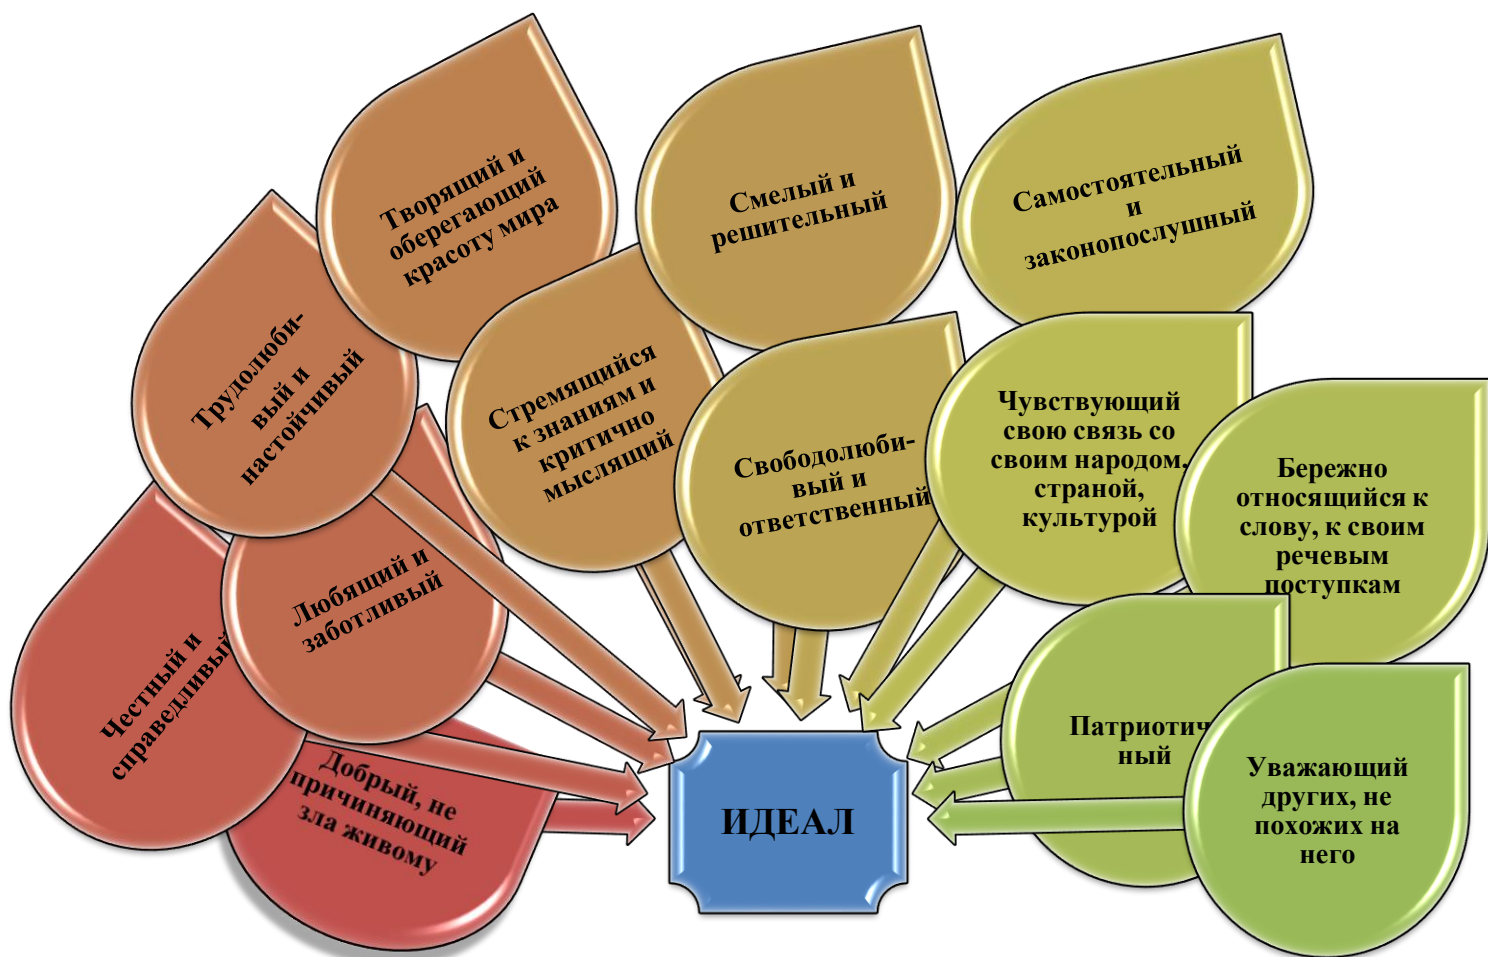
Творящий и оберегающий красоту мира

Смелый и решительный

Самостоятельный и законопослушный

Трудолюбивый и настойчивый

Стремящийся к знаниям и критично мыслящий

Свободолюбивый и ответственный

Чувствующий свою связь со своим народом, страной, культурой

Бережно относящийся к слову, к своим речевым поступкам

Любящий и заботливый

Честный и справедливый

Добрый, не причиняющий зла живому

ИДЕАЛ

Патриотич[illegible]ный

Уважающий других, не похожих на него